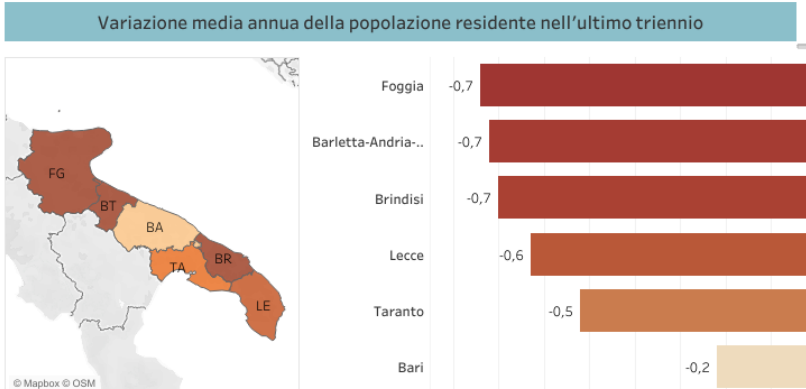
Variazione media annua della popolazione residente nell'ultimo triennio

FG
BT
BA
TA
BR
LE
© Mapbox © OSM

| | |
|---|---|
| Foggia | -0,7 |
| Barletta-Andria-.. | -0,7 |
| Brindisi | -0,7 |
| Lecce | -0,6 |
| Taranto | -0,5 |
| Bari | -0,2 |